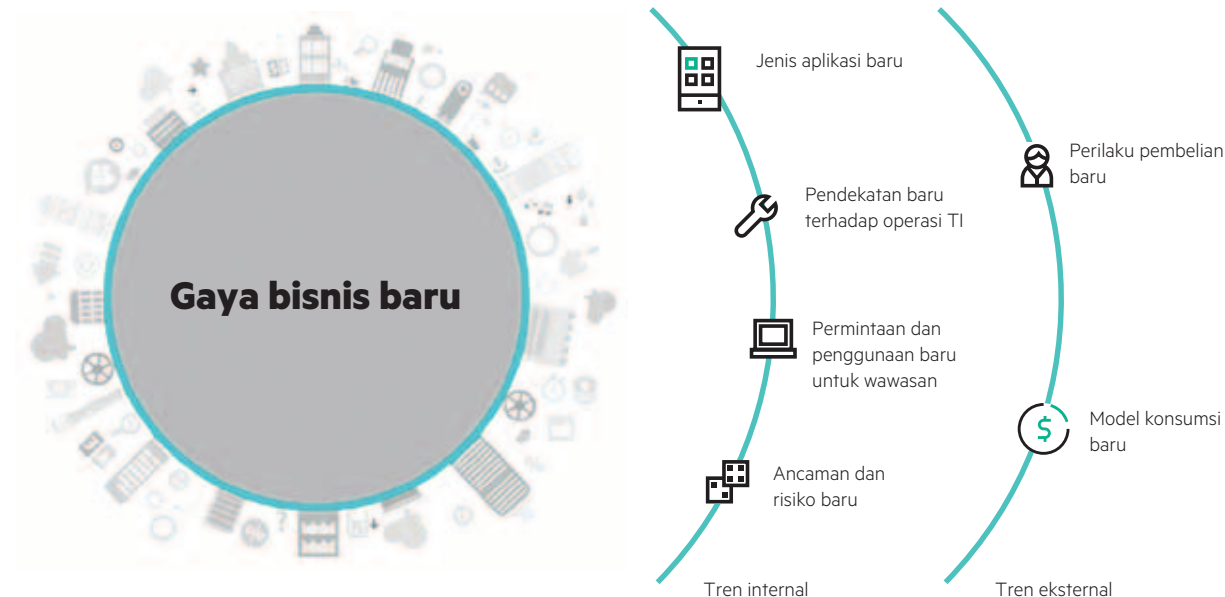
Gaya bisnis baru

Jenis aplikasi baru

Pendekatan baru terhadap operasi TI

Permintaan dan penggunaan baru untuk wawasan

Ancaman dan risiko baru

Tren internal

Perilaku pembelian baru

Model konsumsi baru

Tren eksternal